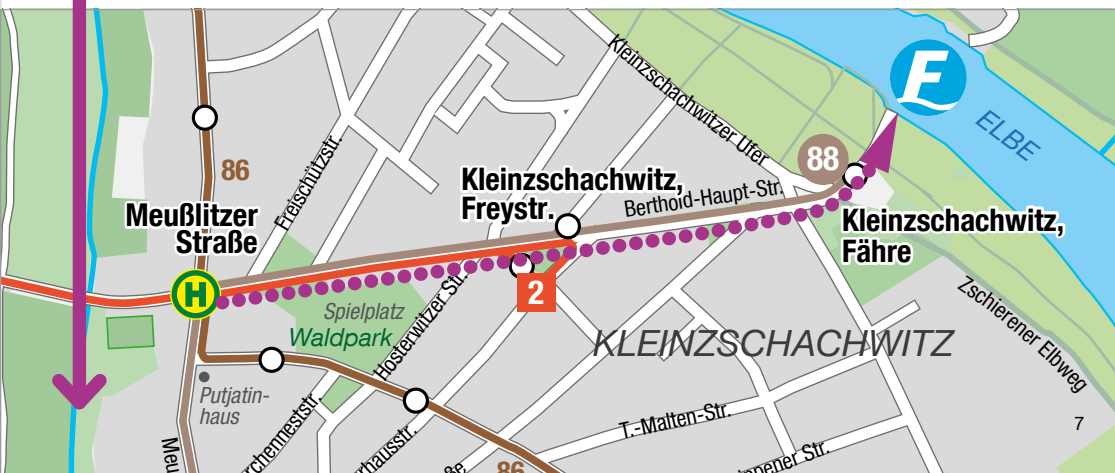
Kleinzschachwitzer Ufer
F
ELBE
88
86
Freischützstr.
Kleinzschachwitz, Freystr.
Berthold-Haupt-Str.
Kleinzschachwitz, Fähre
Meußlitzer Straße
H
Hosterwitzer Str.
2
Spielplatz
Waldpark
KLEINZSCHACHWITZ
Zschierener Elbweg
Putjatinhaus
Meu
rchenmeistr.
rhausstr.
T.-Malten-Str.
86
pener Str.
7